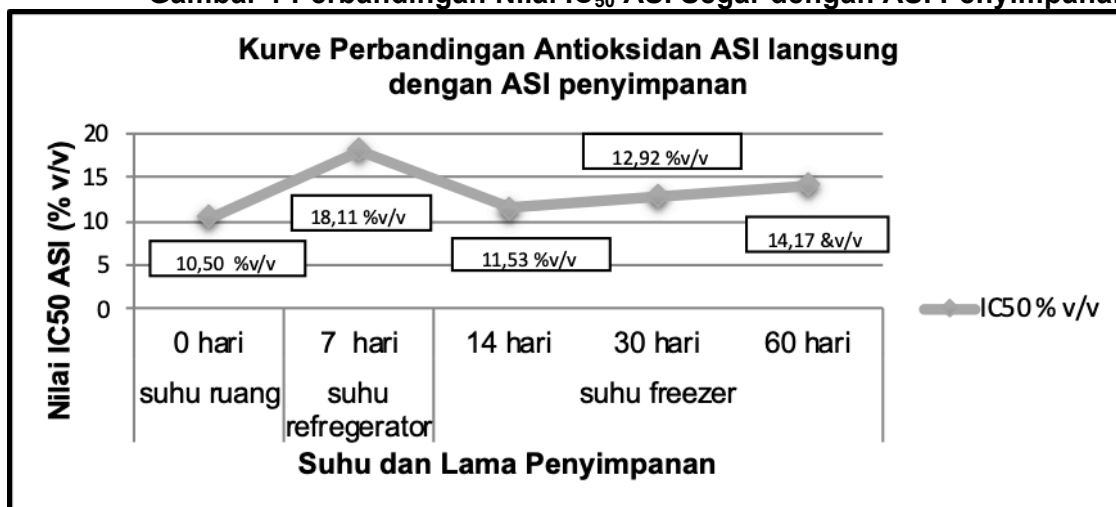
Gambar 1 Perbandingan Nilai $IC_{50}$ ASI Segar dengan ASI Penyimpanan

Kurve Perbandingan Antioksidan ASI langsung dengan ASI penyimpanan

Nilai IC50 ASI (% v/v)

20
15
10
5
0

10,50 %v/v
18,11 %v/v
11,53 %v/v
12,92 %v/v
14,17 &v/v

IC50 % v/v

0 hari
7 hari
14 hari
30 hari
60 hari

suhu ruang
suhu refregerator
suhu freezer

Suhu dan Lama Penyimpanan